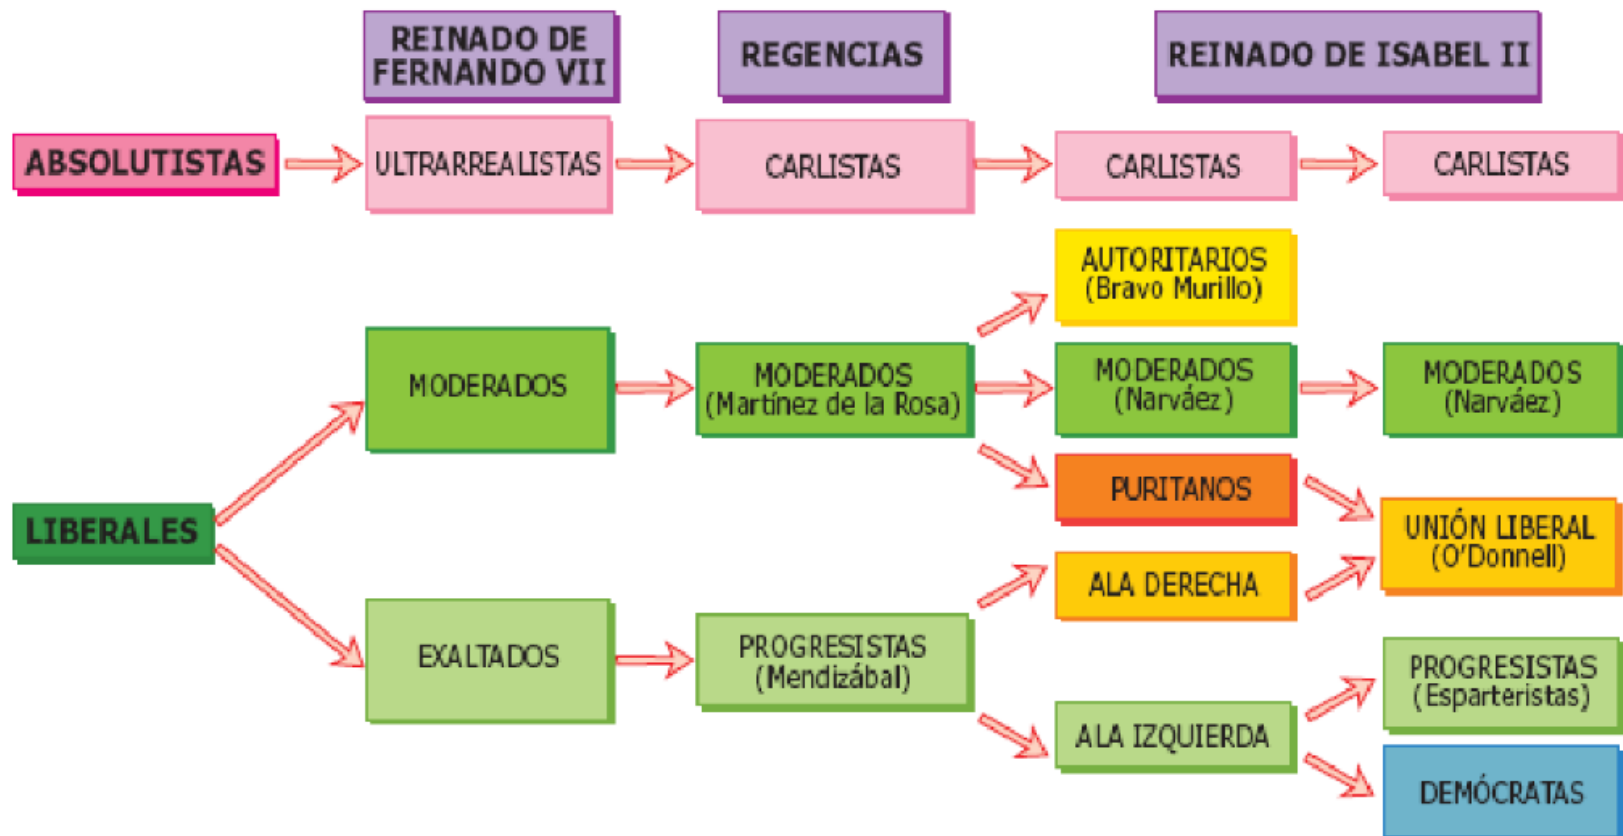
REINADO DE FERNANDO VII

REGENCIAS

REINADO DE ISABEL II

ABSOLUTISTAS

ULTRARREALISTAS

CARLISTAS

CARLISTAS

CARLISTAS

AUTORITARIOS (Bravo Murillo)

MODERADOS

MODERADOS (Martínez de la Rosa)

MODERADOS (Narváez)

MODERADOS (Narváez)

PURITANOS

LIBERALES

UNIÓN LIBERAL (O'Donnell)

ALA DERECHA

EXALTADOS

PROGRESISTAS (Mendizábal)

PROGRESISTAS (Esparteristas)

ALA IZQUIERDA

DEMÓCRATAS